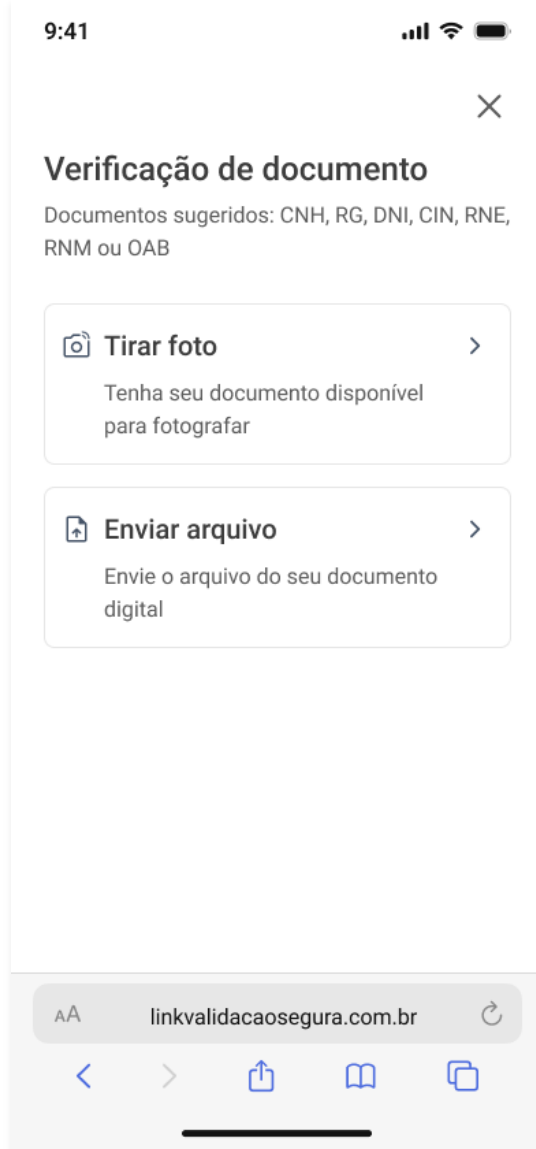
9:41

Verificação de documento

Documentos sugeridos: CNH, RG, DNI, CIN, RNE, RNM ou OAB

Tirar foto

Tenha seu documento disponível para fotografar

Enviar arquivo

Envie o arquivo do seu documento digital

AA linkvalidacaosegura.com.br